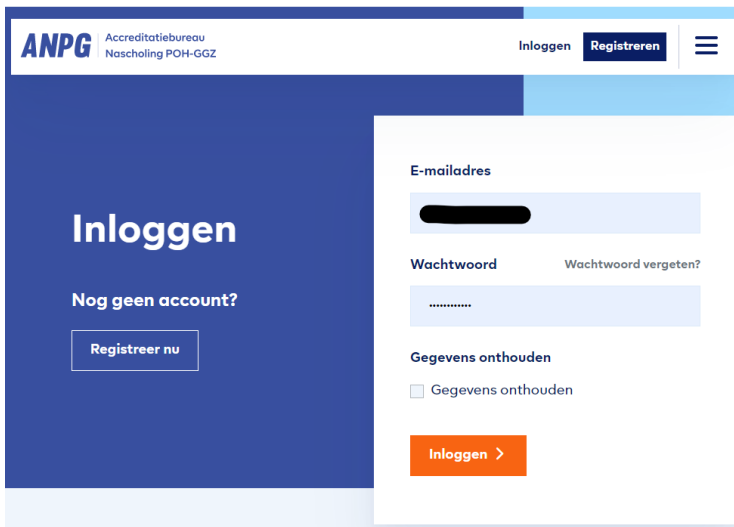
ANPG Accreditatiebureau Nascholing POH-GGZ

Inloggen Registreren

Inloggen

Nog geen account?

Registreer nu

E-mailadres

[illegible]

Wachtwoord

Wachtwoord vergeten?

•••••••••••

Gegevens onthouden

Gegevens onthouden

Inloggen ›